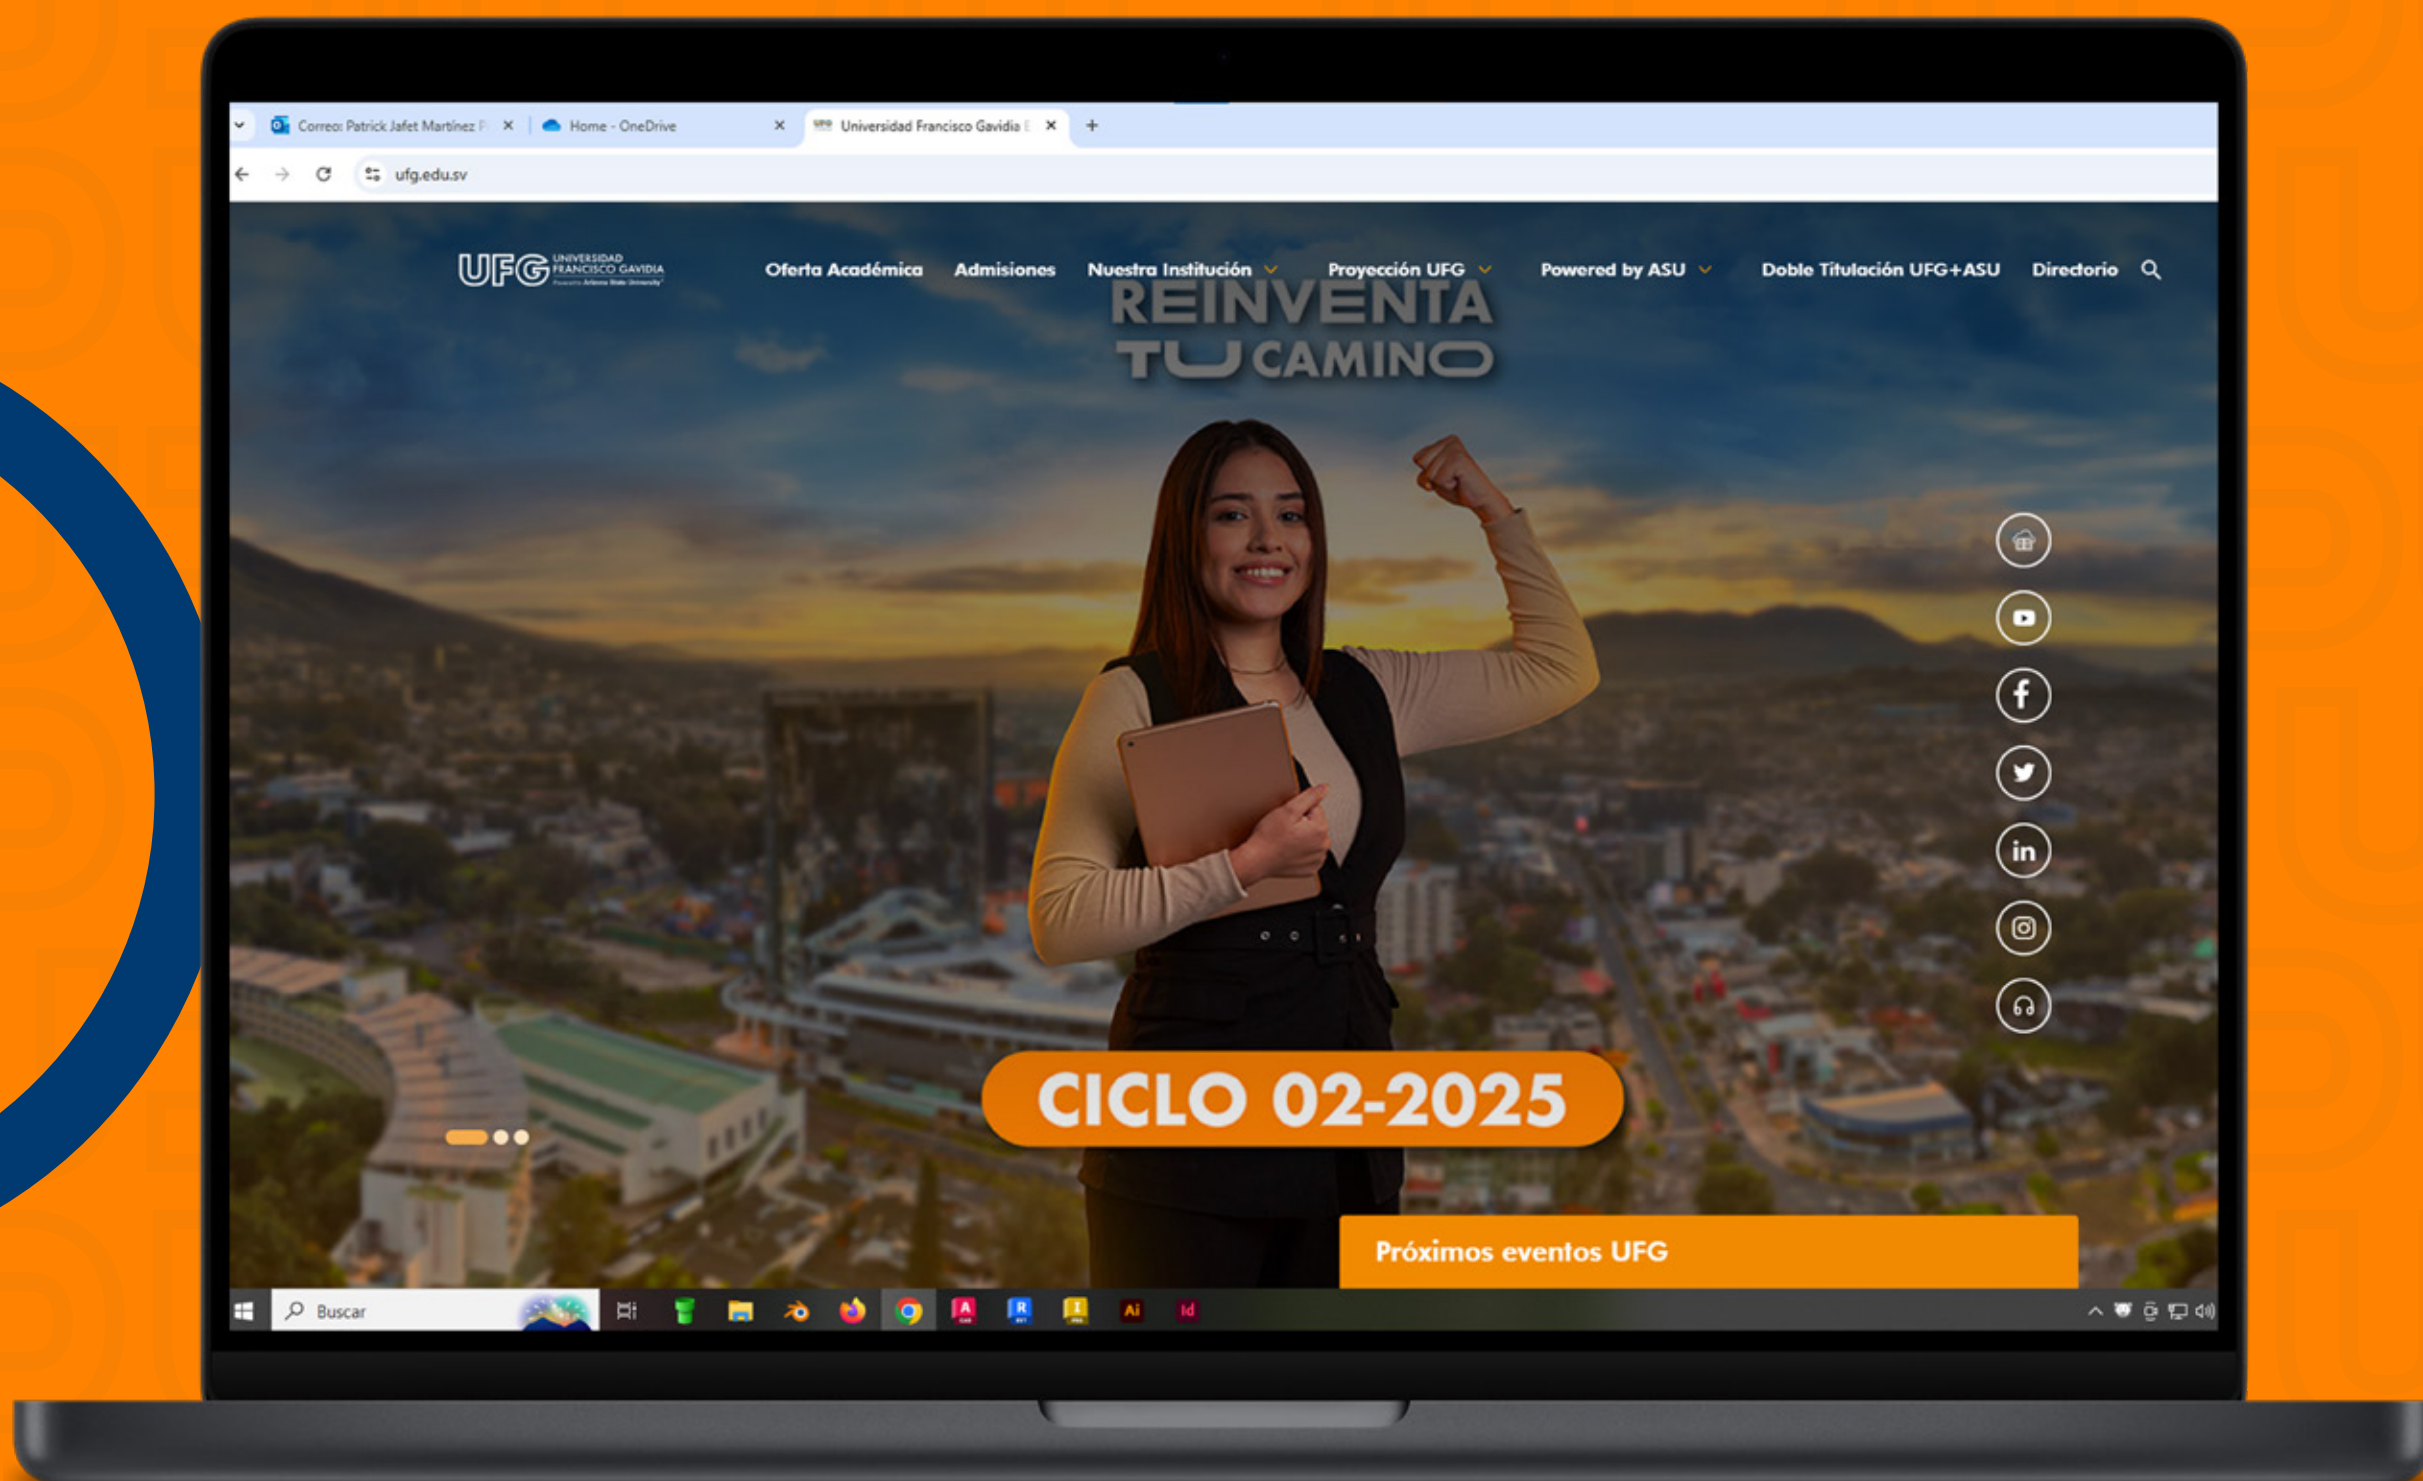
Correo: Patrick Jafet Martínez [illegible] ×
Home - OneDrive ×
Universidad Francisco Gavidia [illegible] ×
+

ufg.edu.sv

UFG UNIVERSIDAD FRANCISCO GAVIDIA Powered by Arizona State University

Oferta Académica Admisiones Nuestra Institución Proyección UFG Powered by ASU Doble Titulación UFG+ASU Directorio

REINVENTA
TU CAMINO

CICLO 02-2025

Próximos eventos UFG

Buscar

Ai Id